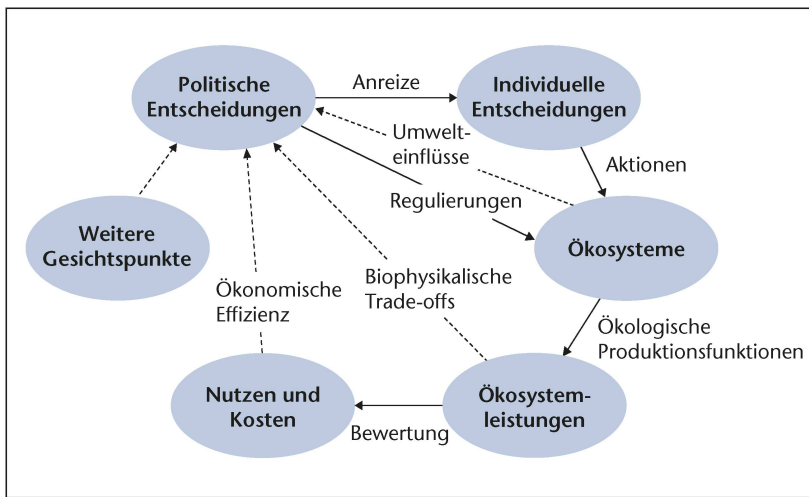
Politische Entscheidungen

Anreize

Individuelle Entscheidungen

Umwelteinflüsse

Aktionen

Regulierungen

Weitere Gesichtspunkte

Ökosysteme

Biophysikalische Trade-offs

Ökonomische Effizienz

Ökologische Produktionsfunktionen

Nutzen und Kosten

Ökosystemleistungen

Bewertung